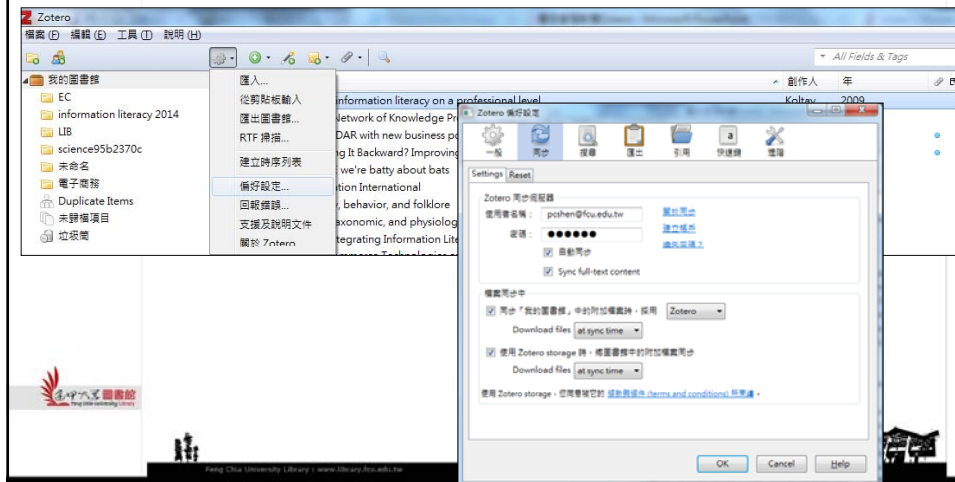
Zotero
檔案 (F) 編輯 (E) 工具 (T) 說明 (H)

All Fields & Tags

我的圖書館
EC
information literacy 2014
LIB
science95b2370c
未命名
電子商務
Duplicate Items
未歸檔項目
垃圾筒

匯入...
從剪貼板輸入
匯出圖書館...
RTF 掃描...
建立時序列表
偏好設定...
回報錯誤...
支援及說明文件
關於 Zotero

創作人
年
information literacy on a professional level
Koltay
2009
Network of Knowledge Pr
DAR with new business p
g It Backward? Improvin
we're batty about bats
ition International
, behavior, and folklore
axonomic, and physiolog
tegrating Information Lite

Zotero 偏好設定
一般 同步 搜尋 匯出 引用 快速鍵 進階
Settings Reset
Zotero 同步伺服器
使用者名稱： pcshen@fcu.edu.tw
密碼： ●●●●●●
自動同步
Sync full-text content
關於同步
建立帳戶
遺失密碼？
檔案同步中
同步「我的圖書館」中的附加檔案時，採用 Zotero
Download files at sync time
使用 Zotero storage 時，將圖書館中的附加檔案同步
Download files at sync time
使用 Zotero storage，您同意其它的 條款與條件 (terms and conditions) 所要求。
OK Cancel Help

逢甲大學圖書館
Feng Chia University Library
Feng Chia University Library www.library.fcu.edu.tw